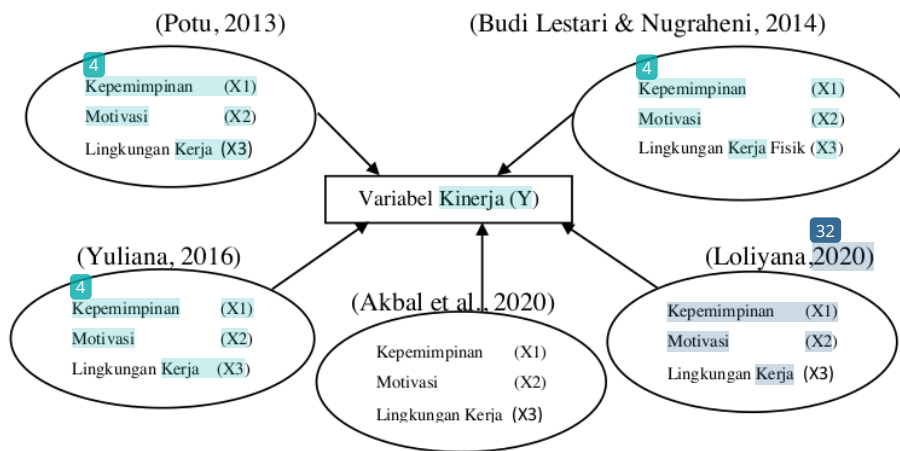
(Potu, 2013)

4
Kepemimpinan (X1)
Motivasi (X2)
Lingkungan Kerja (X3)

(Budi Lestari & Nugraheni, 2014)

4
Kepemimpinan (X1)
Motivasi (X2)
Lingkungan Kerja Fisik (X3)

Variabel Kinerja (Y)

(Yuliana, 2016)

4
Kepemimpinan (X1)
Motivasi (X2)
Lingkungan Kerja (X3)

32
(Loliyana,2020)

Kepemimpinan (X1)
Motivasi (X2)
Lingkungan Kerja (X3)

(Akbal et al., 2020)

Kepemimpinan (X1)
Motivasi (X2)
Lingkungan Kerja (X3)